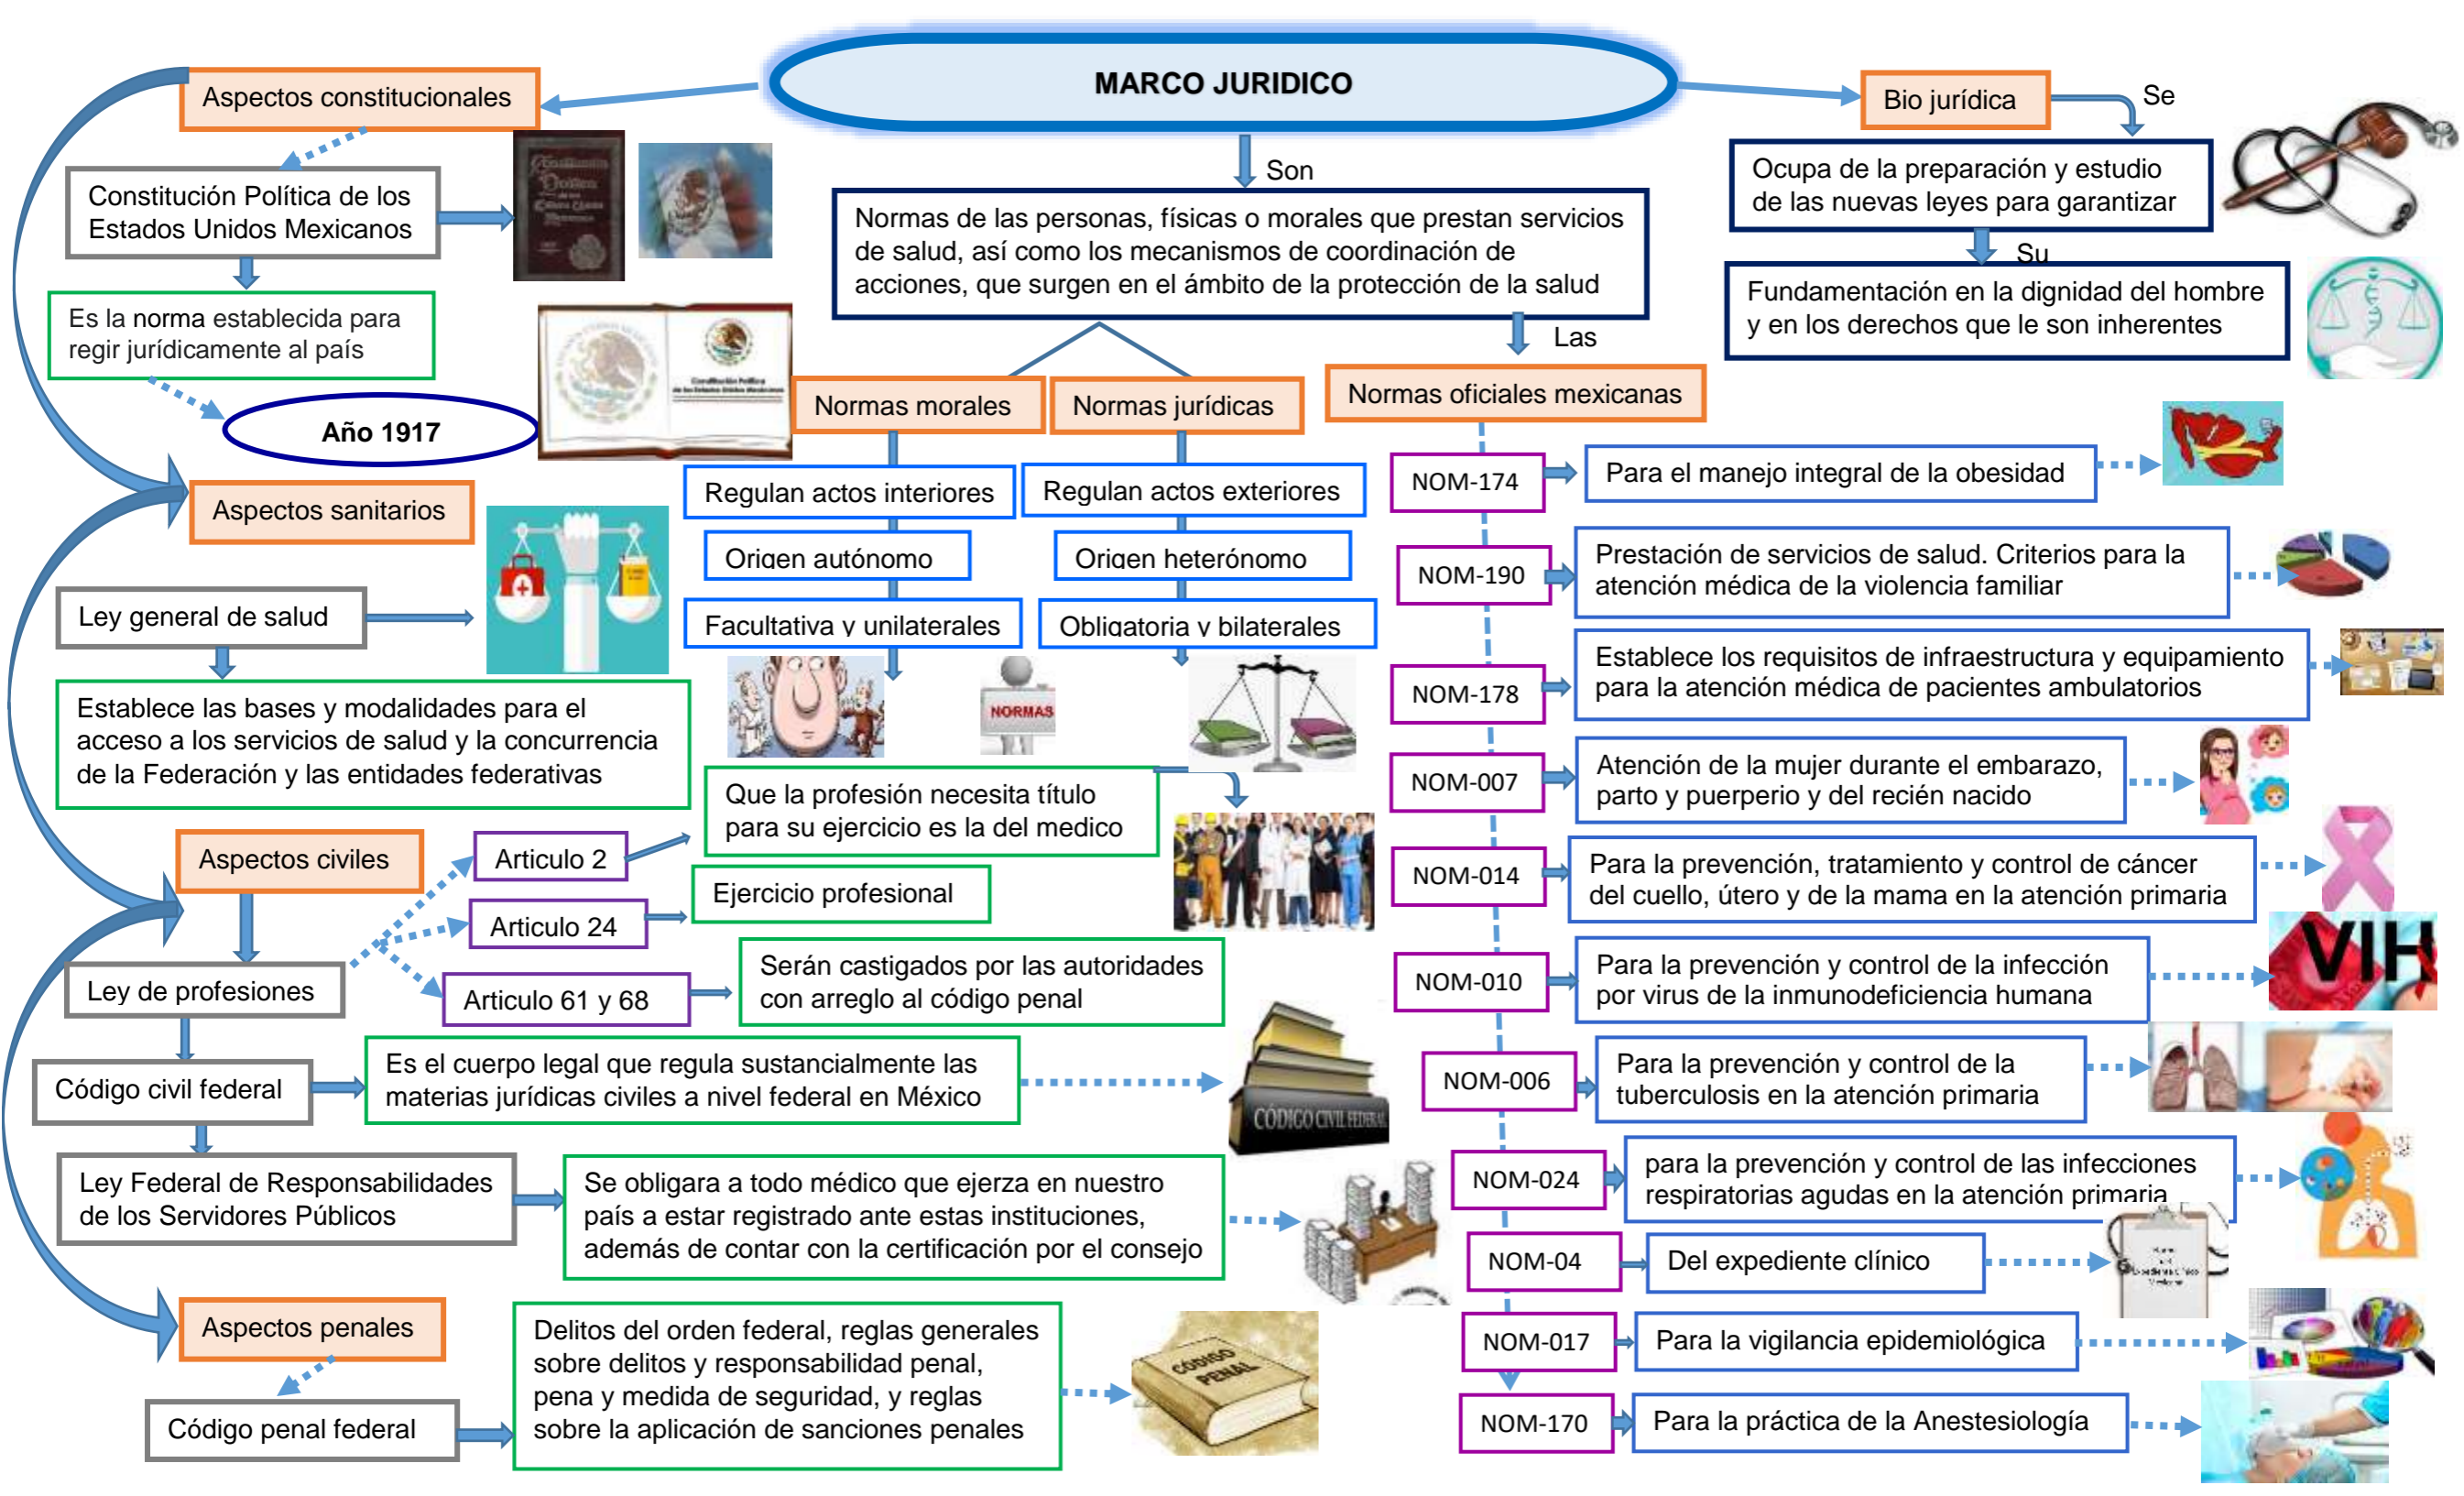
MARCO JURIDICO

Aspectos constitucionales

Constitución Política de los Estados Unidos Mexicanos

Es la norma establecida para regir jurídicamente al país

Año 1917

Aspectos sanitarios

Ley general de salud

Establece las bases y modalidades para el acceso a los servicios de salud y la concurrencia de la Federación y las entidades federativas

Aspectos civiles

Ley de profesiones

Articulo 2

Articulo 24

Articulo 61 y 68

Que la profesión necesita título para su ejercicio es la del medico

Ejercicio profesional

Serán castigados por las autoridades con arreglo al código penal

Código civil federal

Es el cuerpo legal que regula sustancialmente las materias jurídicas civiles a nivel federal en México

CÓDIGO CIVIL FEDERAL

Ley Federal de Responsabilidades de los Servidores Públicos

Se obligara a todo médico que ejerza en nuestro país a estar registrado ante estas instituciones, además de contar con la certificación por el consejo

Aspectos penales

Código penal federal

Delitos del orden federal, reglas generales sobre delitos y responsabilidad penal, pena y medida de seguridad, y reglas sobre la aplicación de sanciones penales

CÓDIGO PENAL

Son

Normas de las personas, físicas o morales que prestan servicios de salud, así como los mecanismos de coordinación de acciones, que surgen en el ámbito de la protección de la salud

Normas morales

Normas jurídicas

Regulan actos interiores

Regulan actos exteriores

Origen autónomo

Origen heterónomo

Facultativa y unilaterales

Obligatoria y bilaterales

NORMAS

Las

Normas oficiales mexicanas

NOM-174
Para el manejo integral de la obesidad

NOM-190
Prestación de servicios de salud. Criterios para la atención médica de la violencia familiar

NOM-178
Establece los requisitos de infraestructura y equipamiento para la atención médica de pacientes ambulatorios

NOM-007
Atención de la mujer durante el embarazo, parto y puerperio y del recién nacido

NOM-014
Para la prevención, tratamiento y control de cáncer del cuello, útero y de la mama en la atención primaria

NOM-010
Para la prevención y control de la infección por virus de la inmunodeficiencia humana

VIH

NOM-006
Para la prevención y control de la tuberculosis en la atención primaria

NOM-024
para la prevención y control de las infecciones respiratorias agudas en la atención primaria

NOM-04
Del expediente clínico

NOM-017
Para la vigilancia epidemiológica

NOM-170
Para la práctica de la Anestesiología

Bio jurídica

Se

Ocupa de la preparación y estudio de las nuevas leyes para garantizar

Su

Fundamentación en la dignidad del hombre y en los derechos que le son inherentes